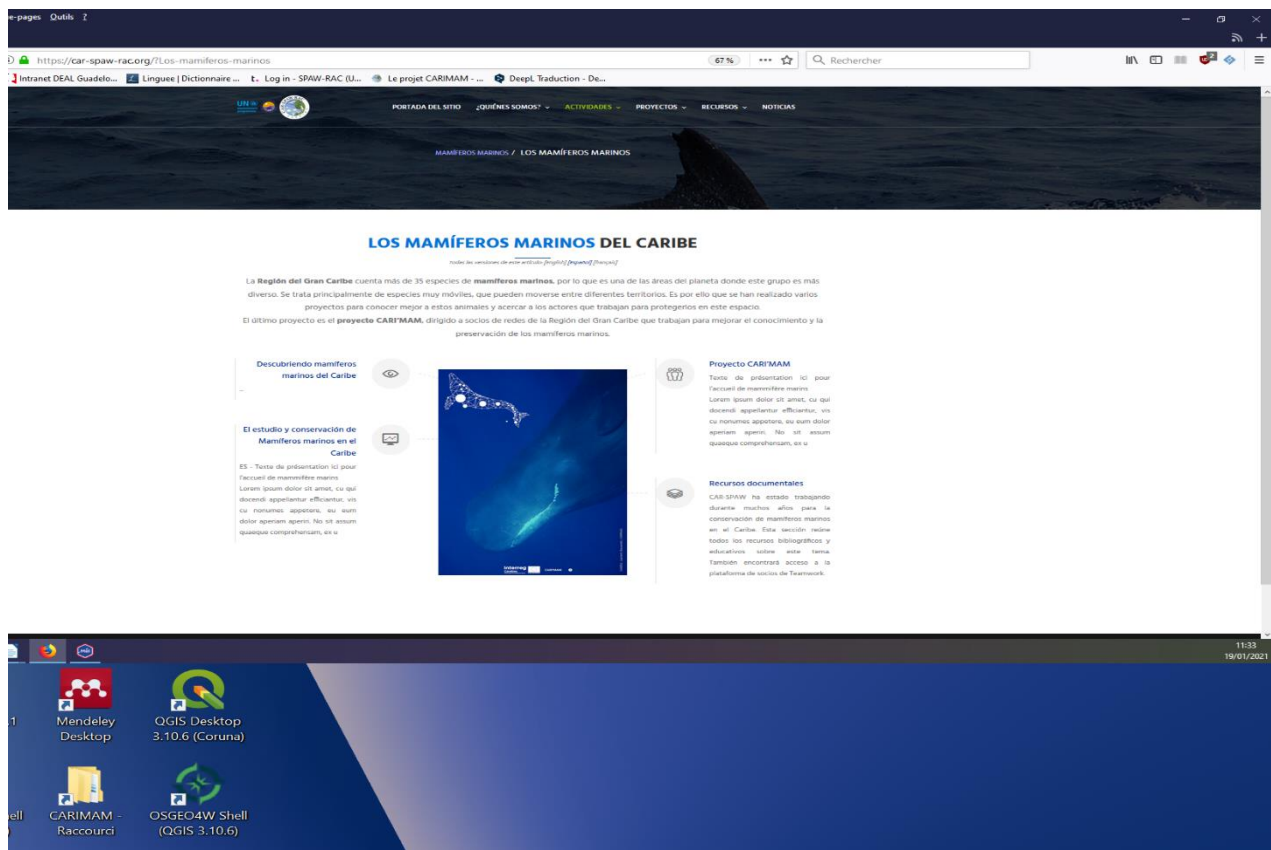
e-pages Outils ?

https://car-spaw-rac.org/?Los-mamiferos-marinos

67 %

Rechercher

Intranet DEAL Guadelo... Linguee | Dictionnaire ... Log in - SPAW-RAC (U... Le projet CARIMAM - ... DeepL Traduction - De...

PORTADA DEL SITIO ¿QUIÉNES SOMOS? ACTIVIDADES PROYECTOS RECURSOS NOTICIAS

MAMÍFEROS MARINOS / LOS MAMÍFEROS MARINOS

LOS MAMÍFEROS MARINOS DEL CARIBE

todas las versiones de este artículo: [English] [Español] [français]

La Región del Gran Caribe cuenta más de 35 especies de mamíferos marinos, por lo que es una de las áreas del planeta donde este grupo es más diverso. Se trata principalmente de especies muy móviles, que pueden moverse entre diferentes territorios. Es por ello que se han realizado varios proyectos para conocer mejor a estos animales y acercar a los actores que trabajan para protegerlos en este espacio.
El último proyecto es el proyecto CARI'MAM, dirigido a socios de redes de la Región del Gran Caribe que trabajan para mejorar el conocimiento y la preservación de los mamíferos marinos.

Descubriendo mamíferos marinos del Caribe

...

El estudio y conservación de Mamíferos marinos en el Caribe

ES - Texte de présentation ici pour l'accueil de mammifère marins Lorem ipsum dolor sit amet, cu qui docendi appellantur efficiantur, vis cu nonumes appetere, eu eum dolor aperiam aperiri. No sit assum quaeque comprehensam, ex u

Proyecto CARI'MAM

Texte de présentation ici pour l'accueil de mammifère marins Lorem ipsum dolor sit amet, cu qui docendi appellantur efficiantur, vis cu nonumes appetere, eu eum dolor aperiam aperiri. No sit assum quaeque comprehensam, ex u

Recursos documentales

CAR-SPAW ha estado trabajando durante muchos años para la conservación de mamíferos marinos en el Caribe. Esta sección reúne todos los recursos bibliográficos y educativos sobre este tema. También encontrará acceso a la plataforma de socios de Teamwork.

11:33
19/01/2021

Mendeley Desktop

QGIS Desktop 3.10.6 (Coruna)

CARIMAM - Raccourci

OSGEO4W Shell (QGIS 3.10.6)